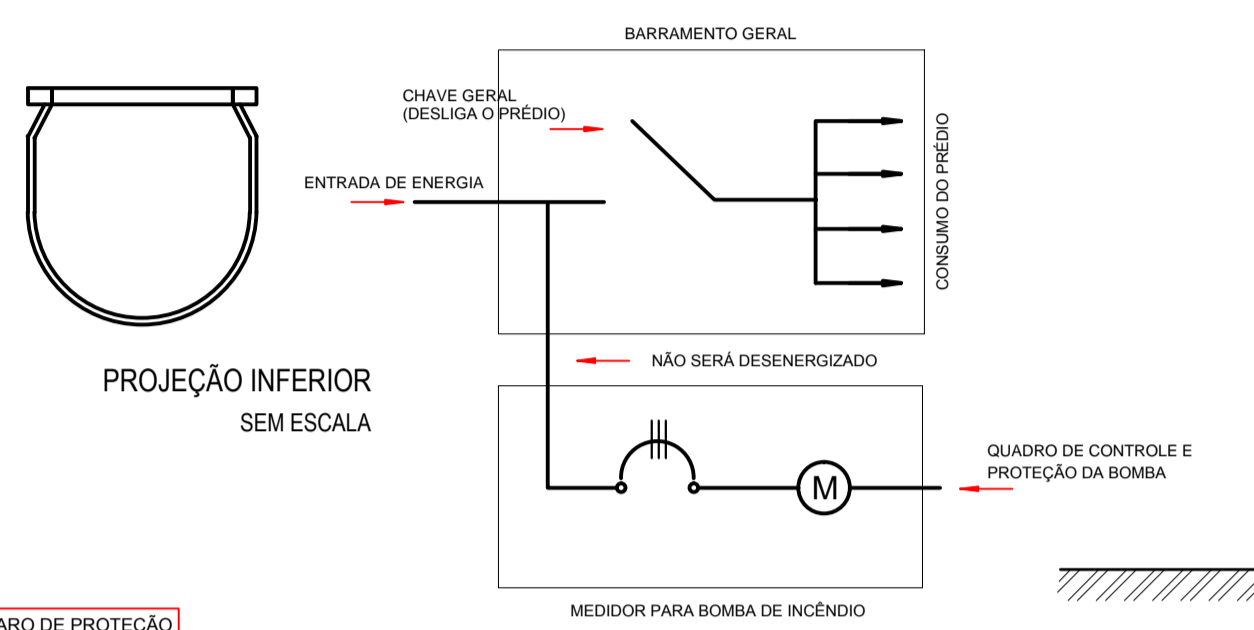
BARRAMENTO GERAL

CHAVE GERAL
(DESLIGA O PRÉDIO)

ENTRADA DE ENERGIA

CONSUMO DO PRÉDIO

NÃO SERÁ DESENERGIZADO

PROJEÇÃO INFERIOR
SEM ESCALA

M

QUADRO DE CONTROLE E PROTEÇÃO DA BOMBA

MEDIDOR PARA BOMBA DE INCÊNDIO

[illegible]ARO DE PROTEÇÃO